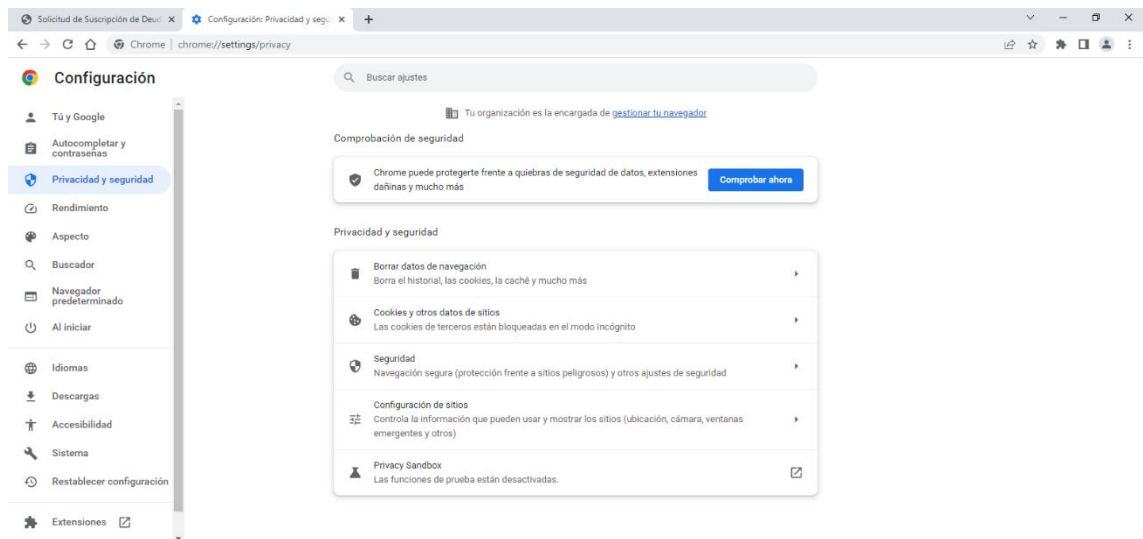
Solicitud de Suscripción de Deud ×
Configuración: Privacidad y segu ×
+

Chrome | chrome://settings/privacy

Configuración

Buscar ajustes

Tú y Google
Autocompletar y contraseñas
Privacidad y seguridad
Rendimiento
Aspecto
Buscador
Navegador predeterminado
Al iniciar
Idiomas
Descargas
Accesibilidad
Sistema
Restablecer configuración
Extensiones

Tu organización es la encargada de gestionar tu navegador

Comprobación de seguridad

Chrome puede protegerte frente a quiebras de seguridad de datos, extensiones dañinas y mucho más

Comprobar ahora

Privacidad y seguridad

Borrar datos de navegación
Borra el historial, las cookies, la caché y mucho más

Cookies y otros datos de sitios
Las cookies de terceros están bloqueadas en el modo Incógnito

Seguridad
Navegación segura (protección frente a sitios peligrosos) y otros ajustes de seguridad

Configuración de sitios
Controla la información que pueden usar y mostrar los sitios (ubicación, cámara, ventanas emergentes y otros)

Privacy Sandbox
Las funciones de prueba están desactivadas.